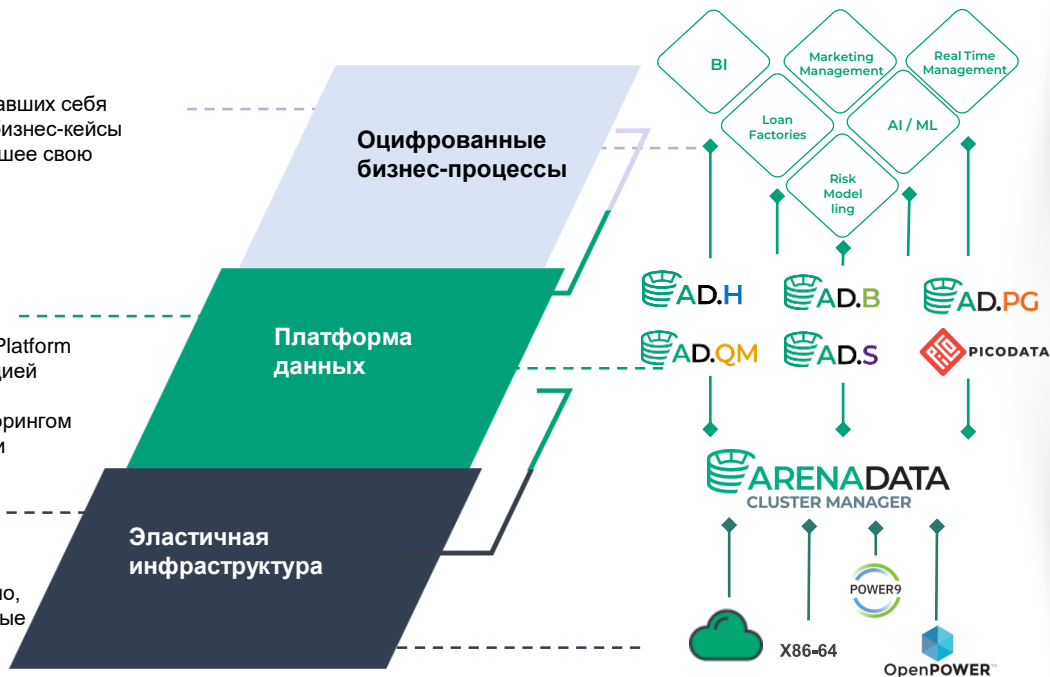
авших себя
изнес-кейсы
шее свою

Platform
дией
рингом
и

ю,
ые

Оцифрованные бизнес-процессы

Платформа данных

Эластичная инфраструктура

BI

Marketing Management

Real Time Management

Loan Factories

AI / ML

Risk Model ling

AD.H

AD.B

AD.PG

AD.QM

AD.S

PICODATA

ARENADATA
CLUSTER MANAGER

POWER9

X86-64

OpenPOWER